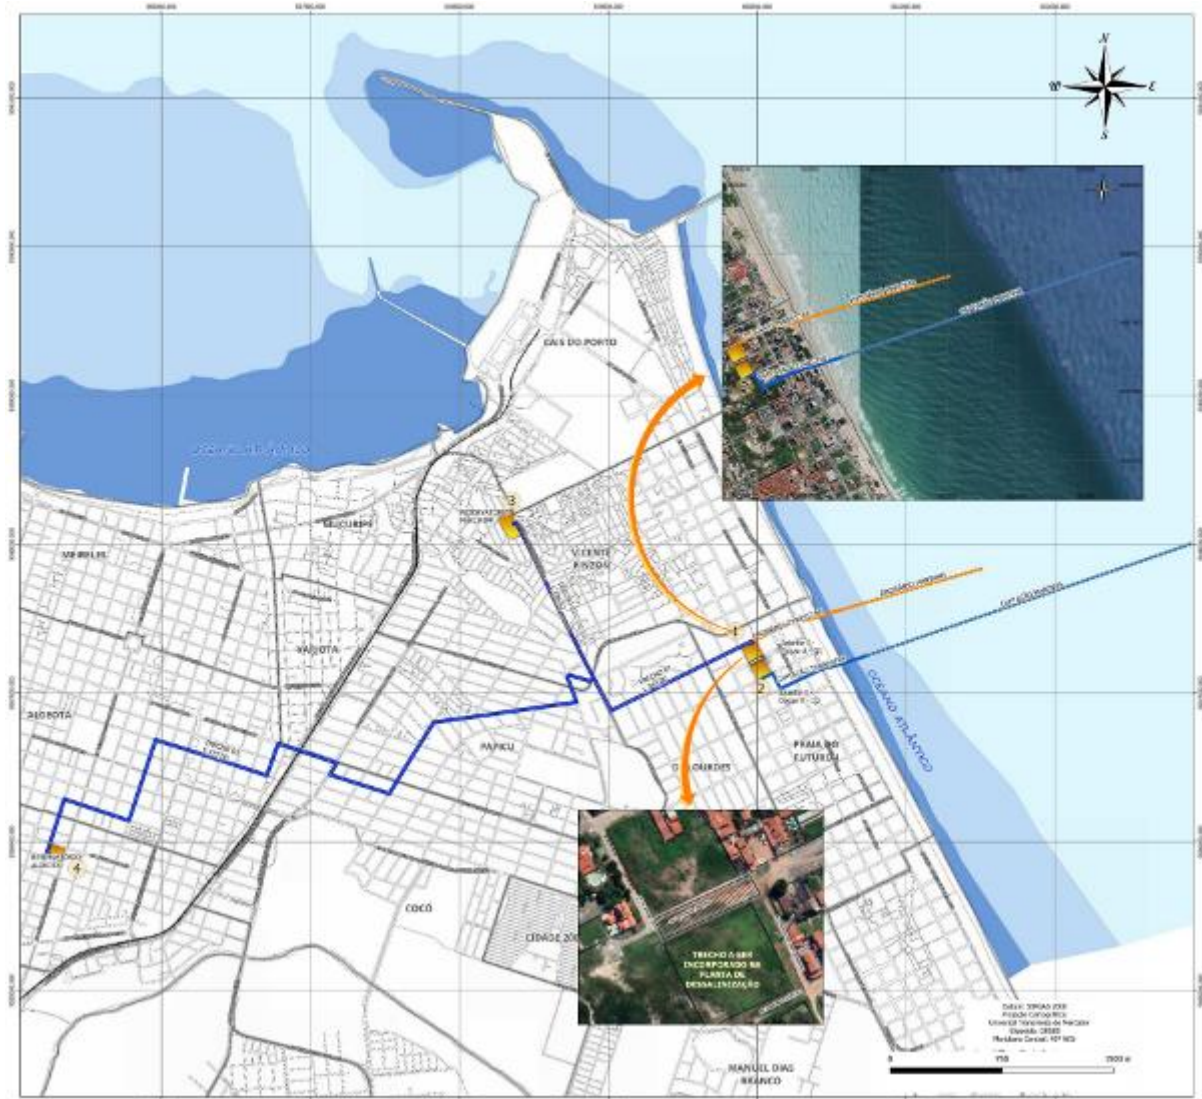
N
W
E
S

CAIS DO PORTO
MUCURIPE
VICENTE PINZON
VARJOTA
ALDEOTA
PAPICU
DE LOURDES
PRAIA DO FUTURO
COCÓ
CIDADE 2000
MANUEL DIAS BRANCO
OCEANO ATLÂNTICO

3
1
2
4

TRECHO A SER INCORPORADO NA PLANTA DE DESSALINIZAÇÃO

Datum: SIRGAS 2000
Projeção Cartográfica
Universal Transversa de Mercator
Elipsoide: GRS80
Meridiano Central: 45° WGr

0
750
1500 m